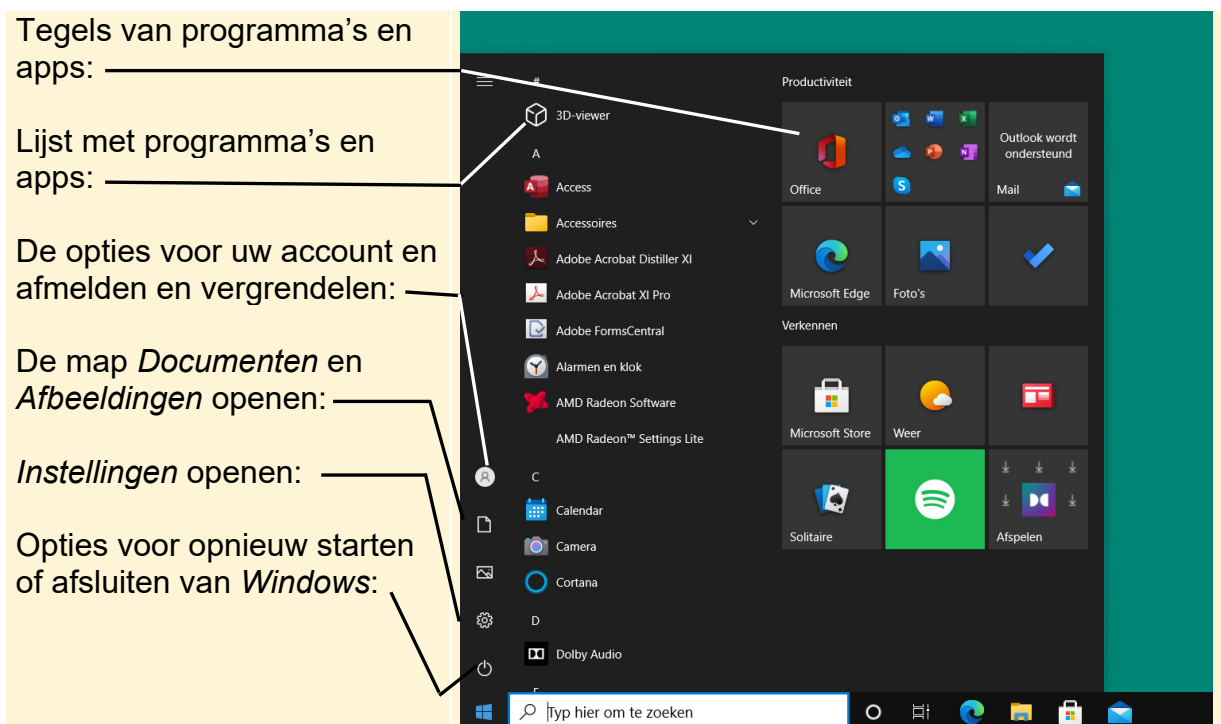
Tegels van programma's en apps:

Lijst met programma's en apps:

De opties voor uw account en afmelden en vergrendelen:

De map *Documenten* en *Afbeeldingen* openen:

*Instellingen* openen:

Opties voor opnieuw starten of afsluiten van *Windows*:

#
3D-viewer
A
Access
Accessoires
Adobe Acrobat Distiller XI
Adobe Acrobat XI Pro
Adobe FormsCentral
Alarmen en klok
AMD Radeon Software
AMD Radeon™ Settings Lite
C
Calendar
Camera
Cortana
D
Dolby Audio

Productiviteit
Office
Outlook wordt ondersteund
Mail
Microsoft Edge
Foto's
Verkennen
Microsoft Store
Weer
Solitaire
Afspelen

Typ hier om te zoeken